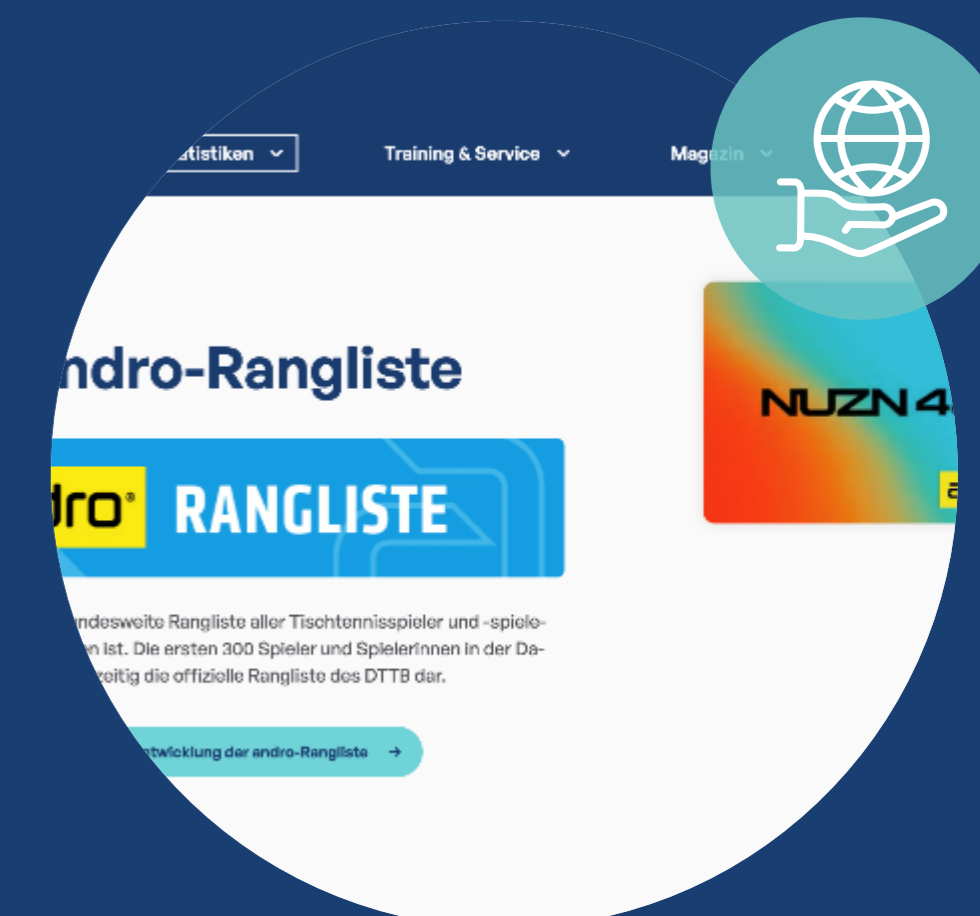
atistiken

Training & Service

Magazin

ndro-Rangliste

dro® RANGLISTE

ndesweite Rangliste aller Tischtennisspieler und -spielen ist. Die ersten 300 Spieler und Spielerinnen in der Dazeitig die offizielle Rangliste des DTTB dar.

ntwicklung der andro-Rangliste →

NUZN 4

a